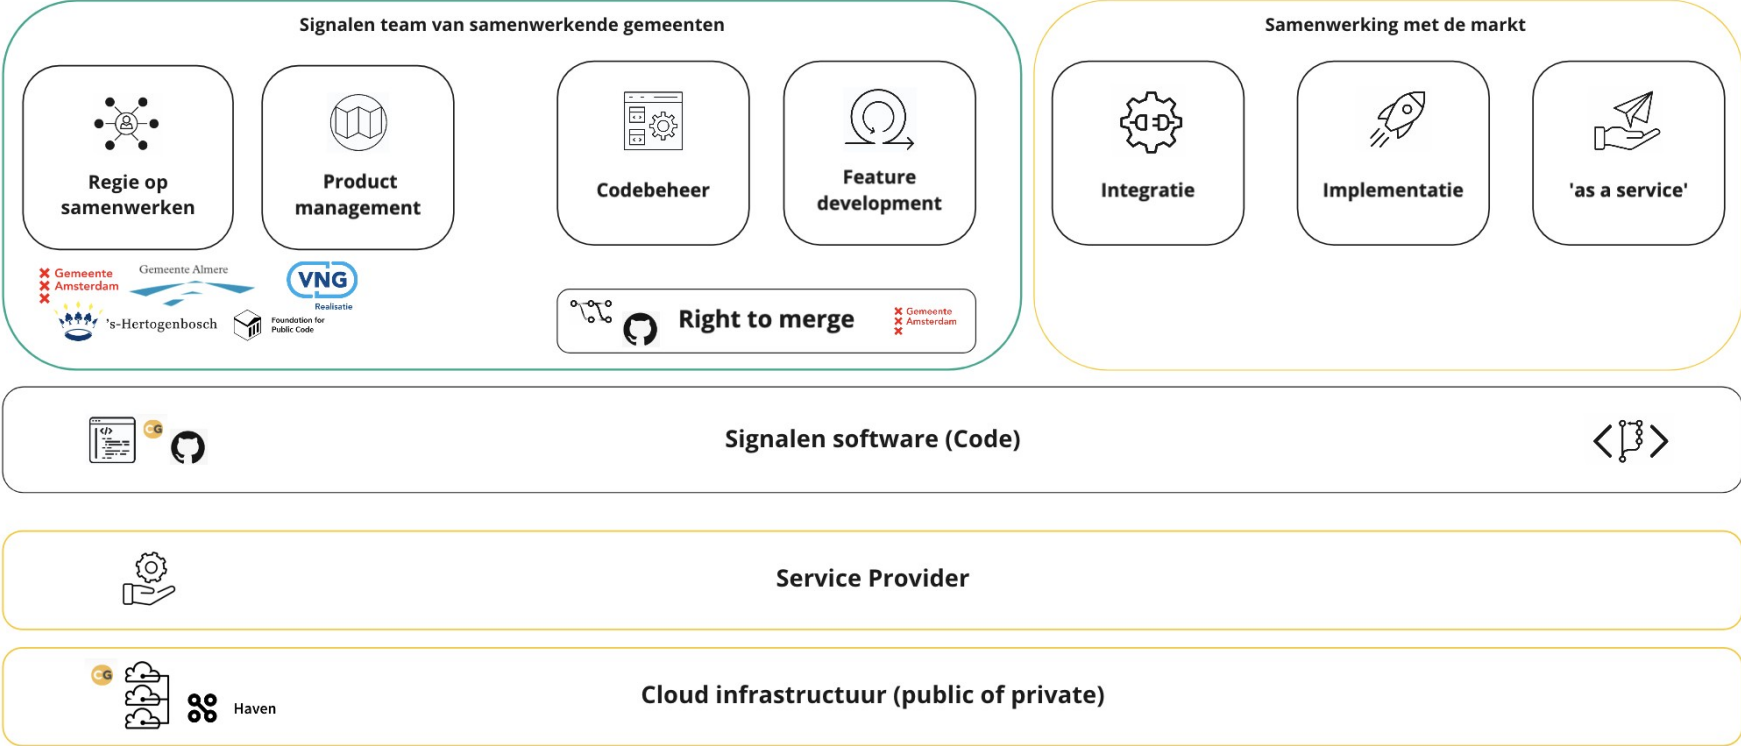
Signalen team van samenwerkende gemeenten

Regie op samenwerken

Product management

Codebeheer

Feature development

Gemeente Amsterdam

Gemeente Almere

VNG Realisatie

's-Hertogenbosch

Foundation for Public Code

Right to merge

Gemeente Amsterdam

Samenwerking met de markt

Integratie

Implementatie

'as a service'

CG

Signalen software (Code)

Service Provider

CG

Haven

Cloud infrastructuur (public of private)